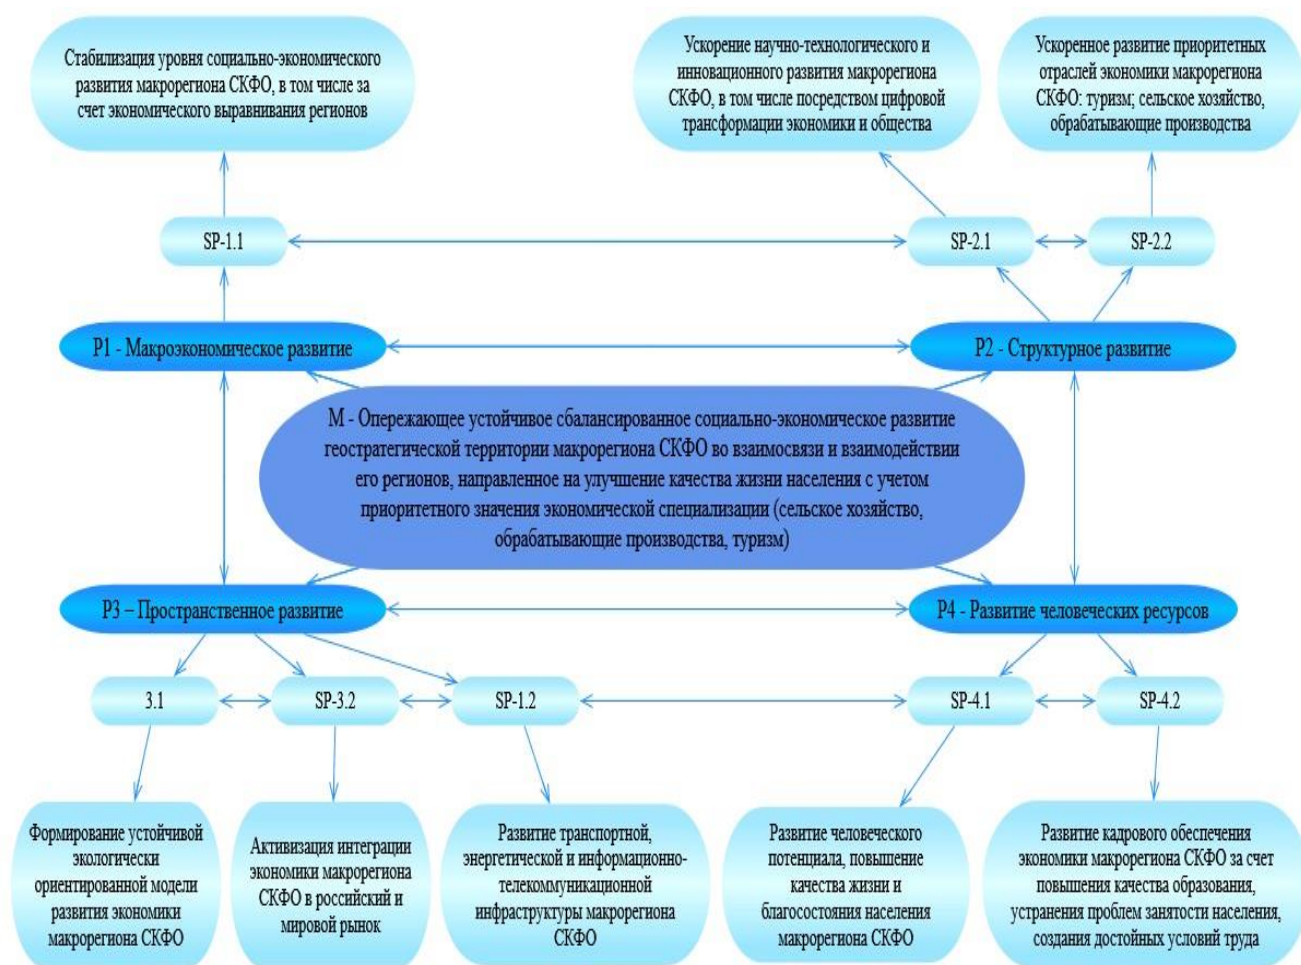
Стабилизация уровня социально-экономического развития макрорегиона СКФО, в том числе за счет экономического выравнивания регионов

Ускорение научно-технологического и инновационного развития макрорегиона СКФО, в том числе посредством цифровой трансформации экономики и общества

Ускоренное развитие приоритетных отраслей экономики макрорегиона СКФО: туризм; сельское хозяйство, обрабатывающие производства

SP-1.1

SP-2.1

SP-2.2

P1 - Макроэкономическое развитие

P2 - Структурное развитие

M - Опережающее устойчивое сбалансированное социально-экономическое развитие геостратегической территории макрорегиона СКФО во взаимосвязи и взаимодействии его регионов, направленное на улучшение качества жизни населения с учетом приоритетного значения экономической специализации (сельское хозяйство, обрабатывающие производства, туризм)

P3 – Пространственное развитие

P4 - Развитие человеческих ресурсов

3.1

SP-3.2

SP-1.2

SP-4.1

SP-4.2

Формирование устойчивой экологически ориентированной модели развития экономики макрорегиона СКФО

Активизация интеграции экономики макрорегиона СКФО в российский и мировой рынок

Развитие транспортной, энергетической и информационно-телекоммуникационной инфраструктуры макрорегиона СКФО

Развитие человеческого потенциала, повышение качества жизни и благосостояния населения макрорегиона СКФО

Развитие кадрового обеспечения экономики макрорегиона СКФО за счет повышения качества образования, устранения проблем занятости населения, создания достойных условий труда